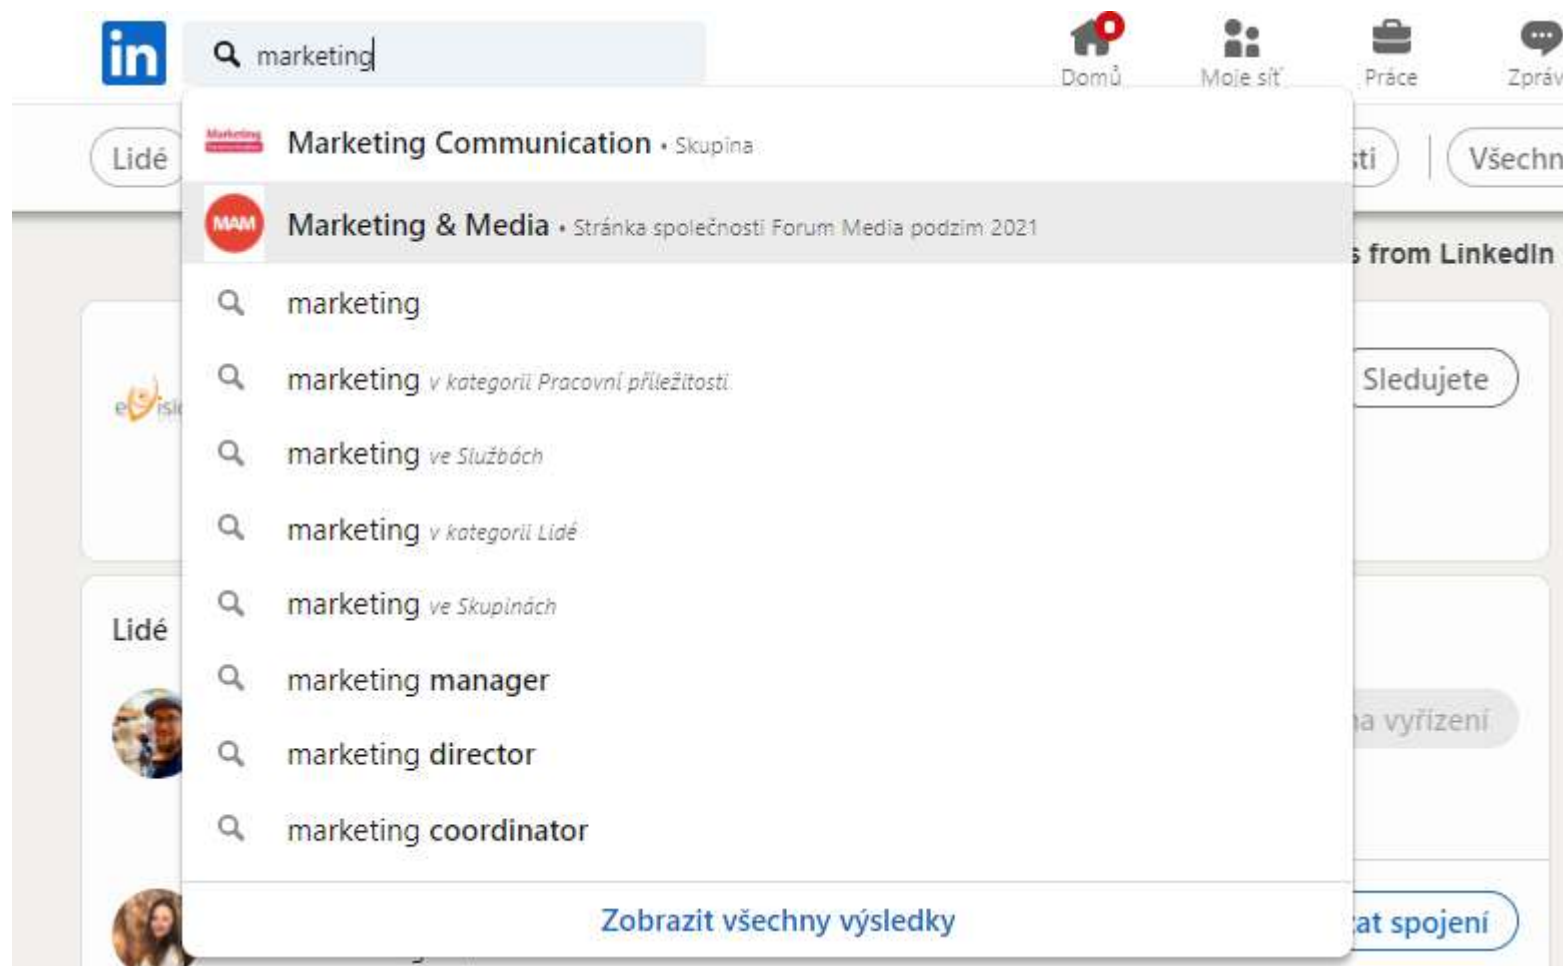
in marketing

Domů Moje síť Práce Zpráv

Lidé

Marketing Communication • Skupina

MAM Marketing & Media • Stránka společnosti Forum Media podzim 2021

marketing

marketing v kategorii Pracovní příležitosti

marketing ve Službách

marketing v kategorii Lidé

marketing ve Skupinách

marketing manager

marketing director

marketing coordinator

Zobrazit všechny výsledky

ti Všechn

s from LinkedIn

Sledujete

Lidé

a vyřízení

at spojení